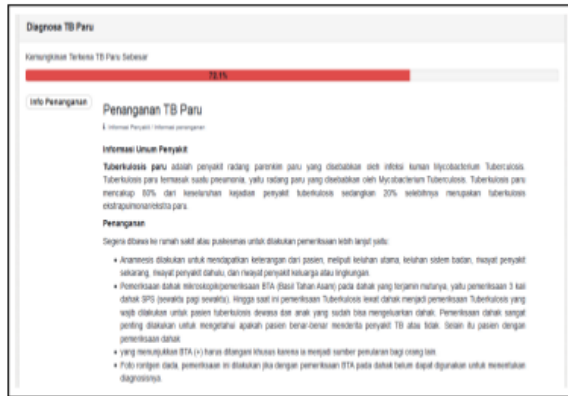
Diagnosa TB Paru

Kemungkinan Terkena TB Paru Sebesar

73.1%

Info Penanganan

Penanganan TB Paru

Informasi Penyakit / Informasi penanganan

Informasi Umum Penyakit

Tuberkulosis paru adalah penyakit radang parenkim paru yang disebabkan oleh infeksi kuman Mycobacterium Tuberculosis. Tuberkulosis paru termasuk suatu pneumonia, yaitu radang paru yang disebabkan oleh Mycobacterium Tuberculosis. Tuberkulosis paru mencakup 80% dari keseluruhan kejadian penyakit tuberkulosis sedangkan 20% selebihnya merupakan tuberkulosis ekstrapulmonal/ekstra paru.

Penanganan

Segera dibawa ke rumah sakit atau puskesmas untuk dilakukan pemeriksaan lebih lanjut yaitu:

- Anamnesis dilakukan untuk mendapatkan keterangan dari pasien, meliputi keluhan utama, keluhan sistem badan, riwayat penyakit sekarang, riwayat penyakit dahulu, dan riwayat penyakit keluarga atau lingkungan.
- Pemeriksaan dahak mikroskopik/pemeriksaan BTA (Basil Tahan Asam) pada dahak yang terjamin mutunya, yaitu pemeriksaan 3 kali dahak SPS (sewaktu pagi sewaktu). Hingga saat ini pemeriksaan Tuberkulosis lewat dahak menjadi pemeriksaan Tuberkulosis yang wajib dilakukan untuk pasien tuberkulosis dewasa dan anak yang sudah bisa mengeluarkan dahak. Pemeriksaan dahak sangat penting dilakukan untuk mengetahui apakah pasien benar-benar menderita penyakit TB atau tidak. Selain itu pasien dengan pemeriksaan dahak
- yang menunjukkan BTA (+) harus ditangani khusus karena ia menjadi sumber penularan bagi orang lain.
- Foto rontgen dada, pemeriksaan ini dilakukan jika dengan pemeriksaan BTA pada dahak belum dapat digunakan untuk menentukan diagnosisnya.